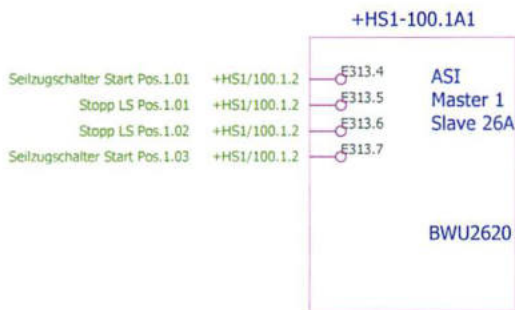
+HS1-100.1A1

Seilzugschalter Start Pos.1.01 +HS1/100.1.2 E313.4
Stopp LS Pos.1.01 +HS1/100.1.2 E313.5
Stopp LS Pos.1.02 +HS1/100.1.2 E313.6
Seilzugschalter Start Pos.1.03 +HS1/100.1.2 E313.7

ASI
Master 1
Slave 26A

BWU2620